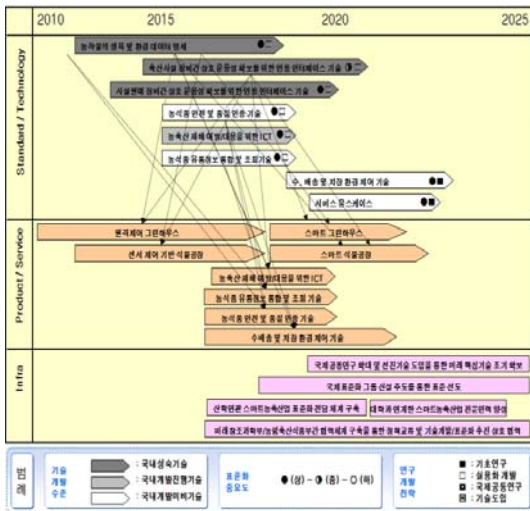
2010 2015 2020 2025

Standard / Technology

농작물의 생육 및 환경 데이터 명세

축산시설 장비간 상호 운용성 확보를 위한 인터페이스 기술

시설원예 장비간 상호 운용성 확보를 위한 인터페이스 기술

농축산 안전 및 품질 인증 기술

농축산 재해 예방/대응을 위한 ICT

농축산 유통정보 통합 및 조회기술

수, 배송 및 저장 환경 제어 기술

서비스 플랫폼

Product / Service

원격제어 그린하우스

스마트 그린하우스

센서 제어 기반 식물공장

스마트 식물공장

농축산 재해 예방/대응을 위한 ICT

농축산 유통정보 통합 및 조회 기술

농축산 안전 및 품질 인증 기술

수배송 및 저장 환경 제어 기술

Infra

국제공동연구 확대 및 선진기술 도입을 통한 미래 핵심기술 조기 확보

국제표준화 그룹 선점 주도를 통한 표준 선도

산학연관 스마트농축산업 표준화 전담 체계 구축

대학과 연계한 스마트농축산업 전공인력 양성

미래창조과학부/농림축산식품부간 협력체계 구축을 통한 정책교류 및 기술개발/표준화 추진 상호 협력

범례

기술 개발 수준

: 국내성숙기술

: 국내개발진행기술

: 국내개발미비기술

표준화 중요도

● (상) - ◐ (중) - ○ (하)

연구 개발 전략

■ : 기초연구

□ : 실용화 개발

◘ : 국제공동연구

▤ : 기술도입